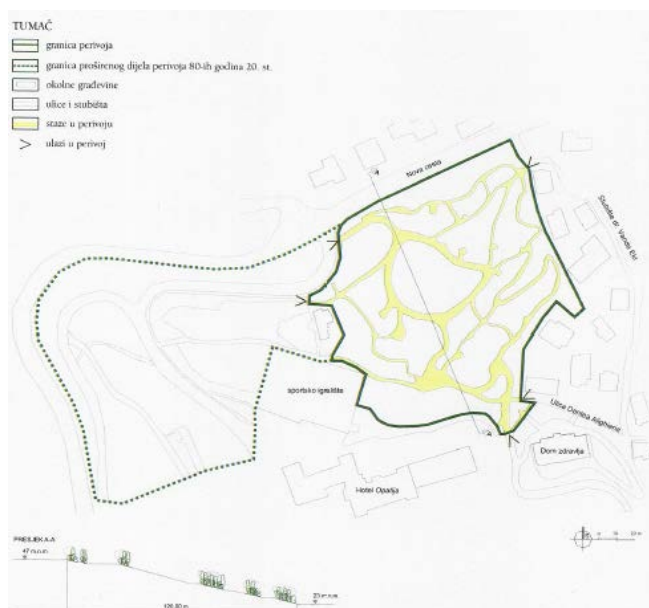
TUMAČ
granica perivoja
granica proširenog dijela perivoja 80-ih godina 20. st.
okolne građevine
ulice i stubišta
staze u perivoju
ulazi u perivoj

Nova cesta
Stubište dr. Vande Ekl
sportsko igralište
Ulica Dantea Alighierija
Dom zdravlja
Hotel Opatija

PRESJEK A-A
47 m.n.m.
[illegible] m.n.m.
126,00 m
0 10 20 m